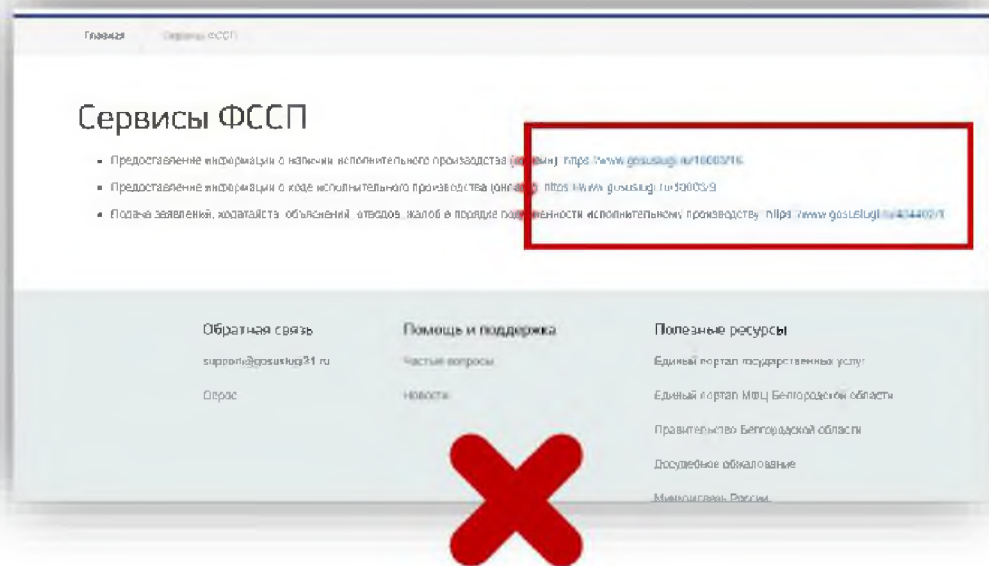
Главная Сервисы ФССП

Сервисы ФССП

- Предоставление информации о наличии исполнительного производства (онлайн) https://www.gosuslugi.ru/10003/6
- Предоставление информации о ходе исполнительного производства (онлайн) https://www.gosuslugi.ru/50003/9
- Подача заявлений, ходатайств, объяснений, отводов, жалоб в порядке подчиненности исполнительному производству https://www.gosuslugi.ru/404402/1

Обратная связь

support@gosuslugi31.ru

Опрос

Помощь и поддержка

Частые вопросы

Новости

Полезные ресурсы

Единый портал государственных услуг

Единый портал МФЦ Белгородской области

Правительство Белгородской области

Досудебное обжалование

Минкомсвязь России